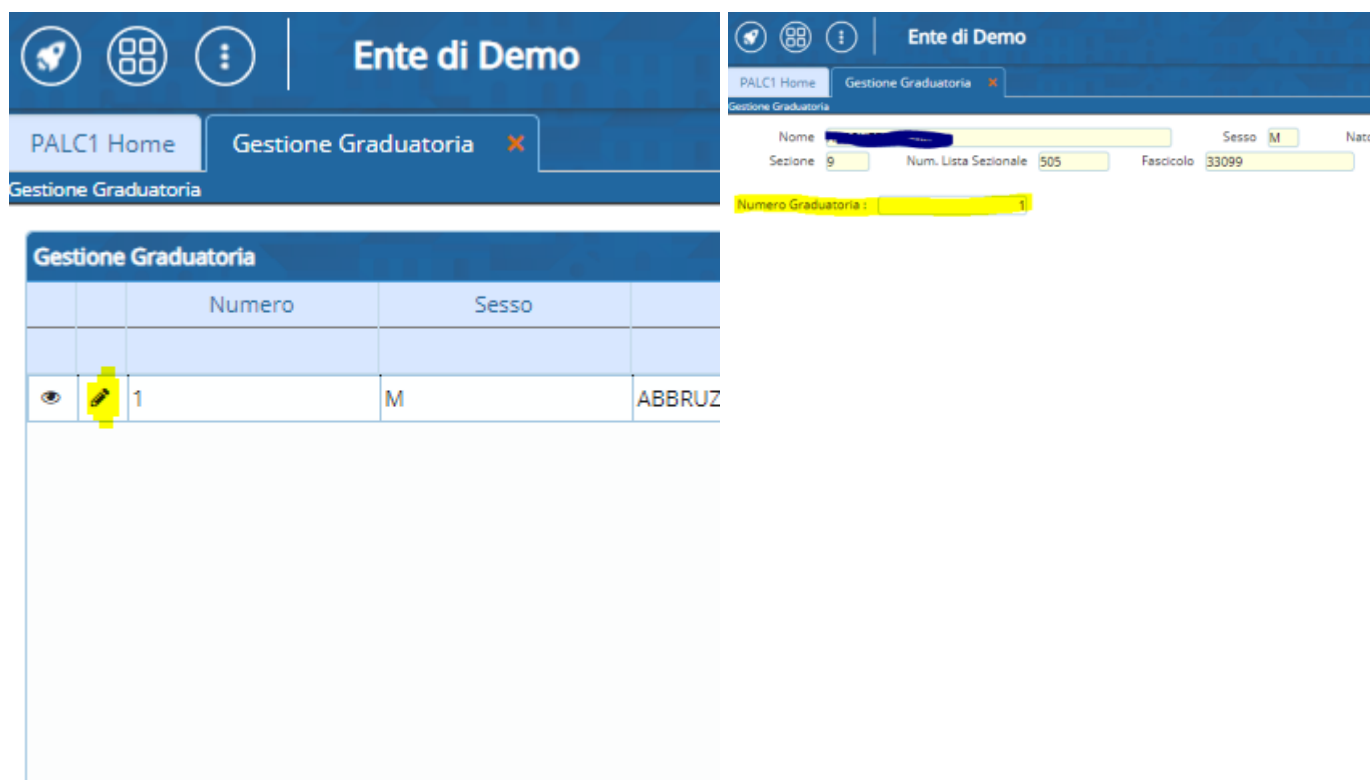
Ente di Demo

PALC1 Home
Gestione Graduatoria ×
Gestione Graduatoria

Gestione Graduatoria

|  |  | Numero | Sesso |  |
|---|---|---|---|---|
|  |  |  |  |  |
|  |  | 1 | M | ABBRUZ |

Ente di Demo

PALC1 Home
Gestione Graduatoria ×
Gestione Graduatoria

Nome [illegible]
Sesso M
Nat
Sezione 9
Num. Lista Sezionale 505
Fascicolo 33099

Numero Graduatoria : 1